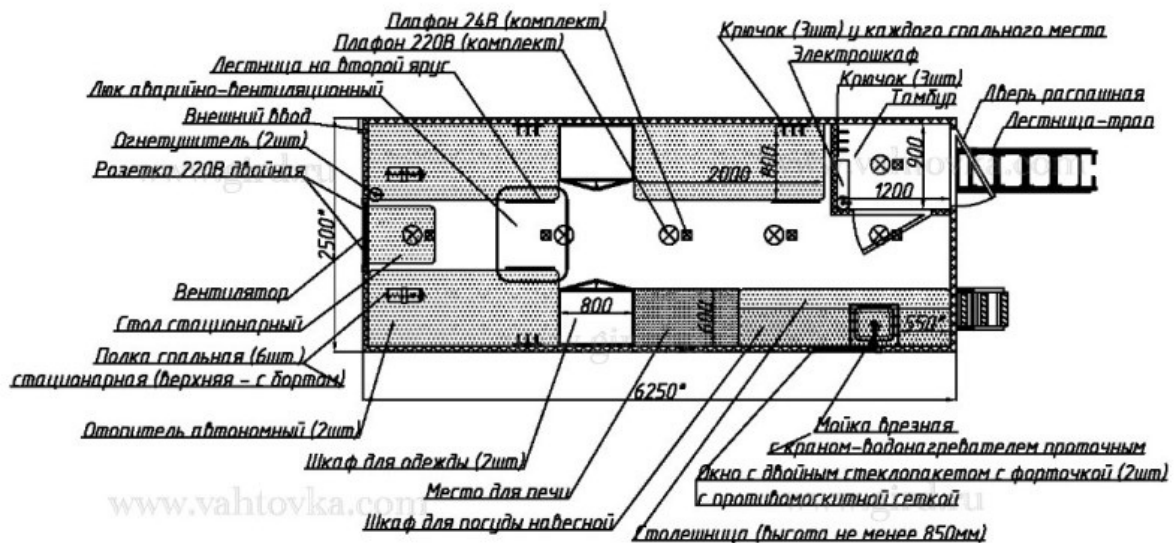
Плафон 24В (комплект)
Плафон 220В (комплект)
Лестница на второй ярус
Люк аварийно-вентиляционный
Внешний ввод
Огнетушитель (2шт)
Розетка 220В двойная
Крючок (3шт) у каждого спального места
Электрошкаф
Крючок (3шт)
Тамбур
Дверь распашная
Лестница-трап
2000
800
900
1200
2500*
800
600
550*
6250*
Вентилятор
Стол стационарный
Полка спальная (6шт)
стационарная (верхняя - с бортом)
Отопитель автономный (2шт)
Шкаф для одежды (2шт)
Место для печи
Шкаф для посуды навесной
Мойка врезная
с краном-водонагревателем проточным
Окно с двойным стеклопакетом с форточкой (2шт)
с противомоскитной сеткой
Столешница (высота не менее 850мм)
www.vahtovka.com